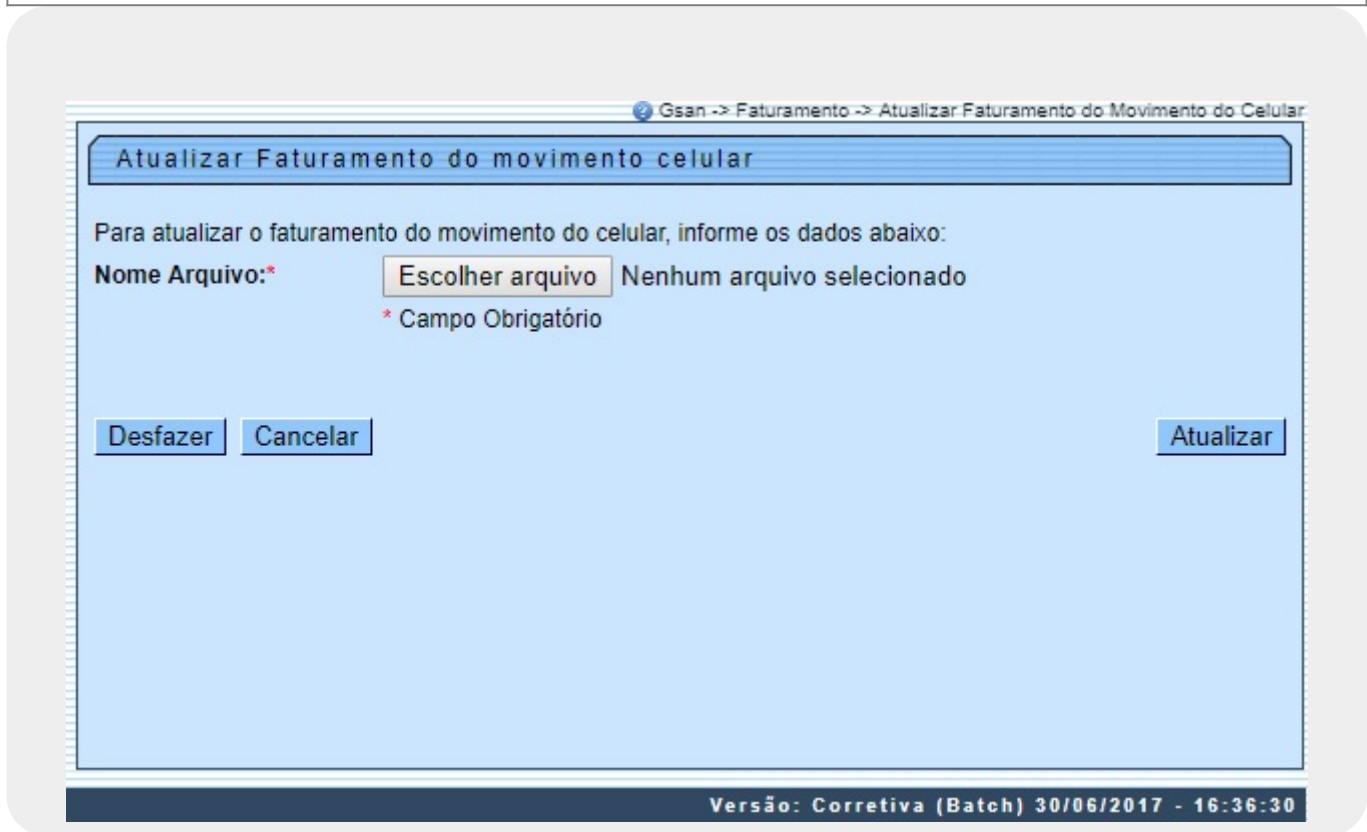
Gsan -> Faturamento -> Atualizar Faturamento do Movimento do Celular

Atualizar Faturamento do movimento celular

Para atualizar o faturamento do movimento do celular, informe os dados abaixo:

Nome Arquivo:* Escolher arquivo Nenhum arquivo selecionado

* Campo Obrigatório

Desfazer Cancelar Atualizar

Versão: Corretiva (Batch) 30/06/2017 - 16:36:30